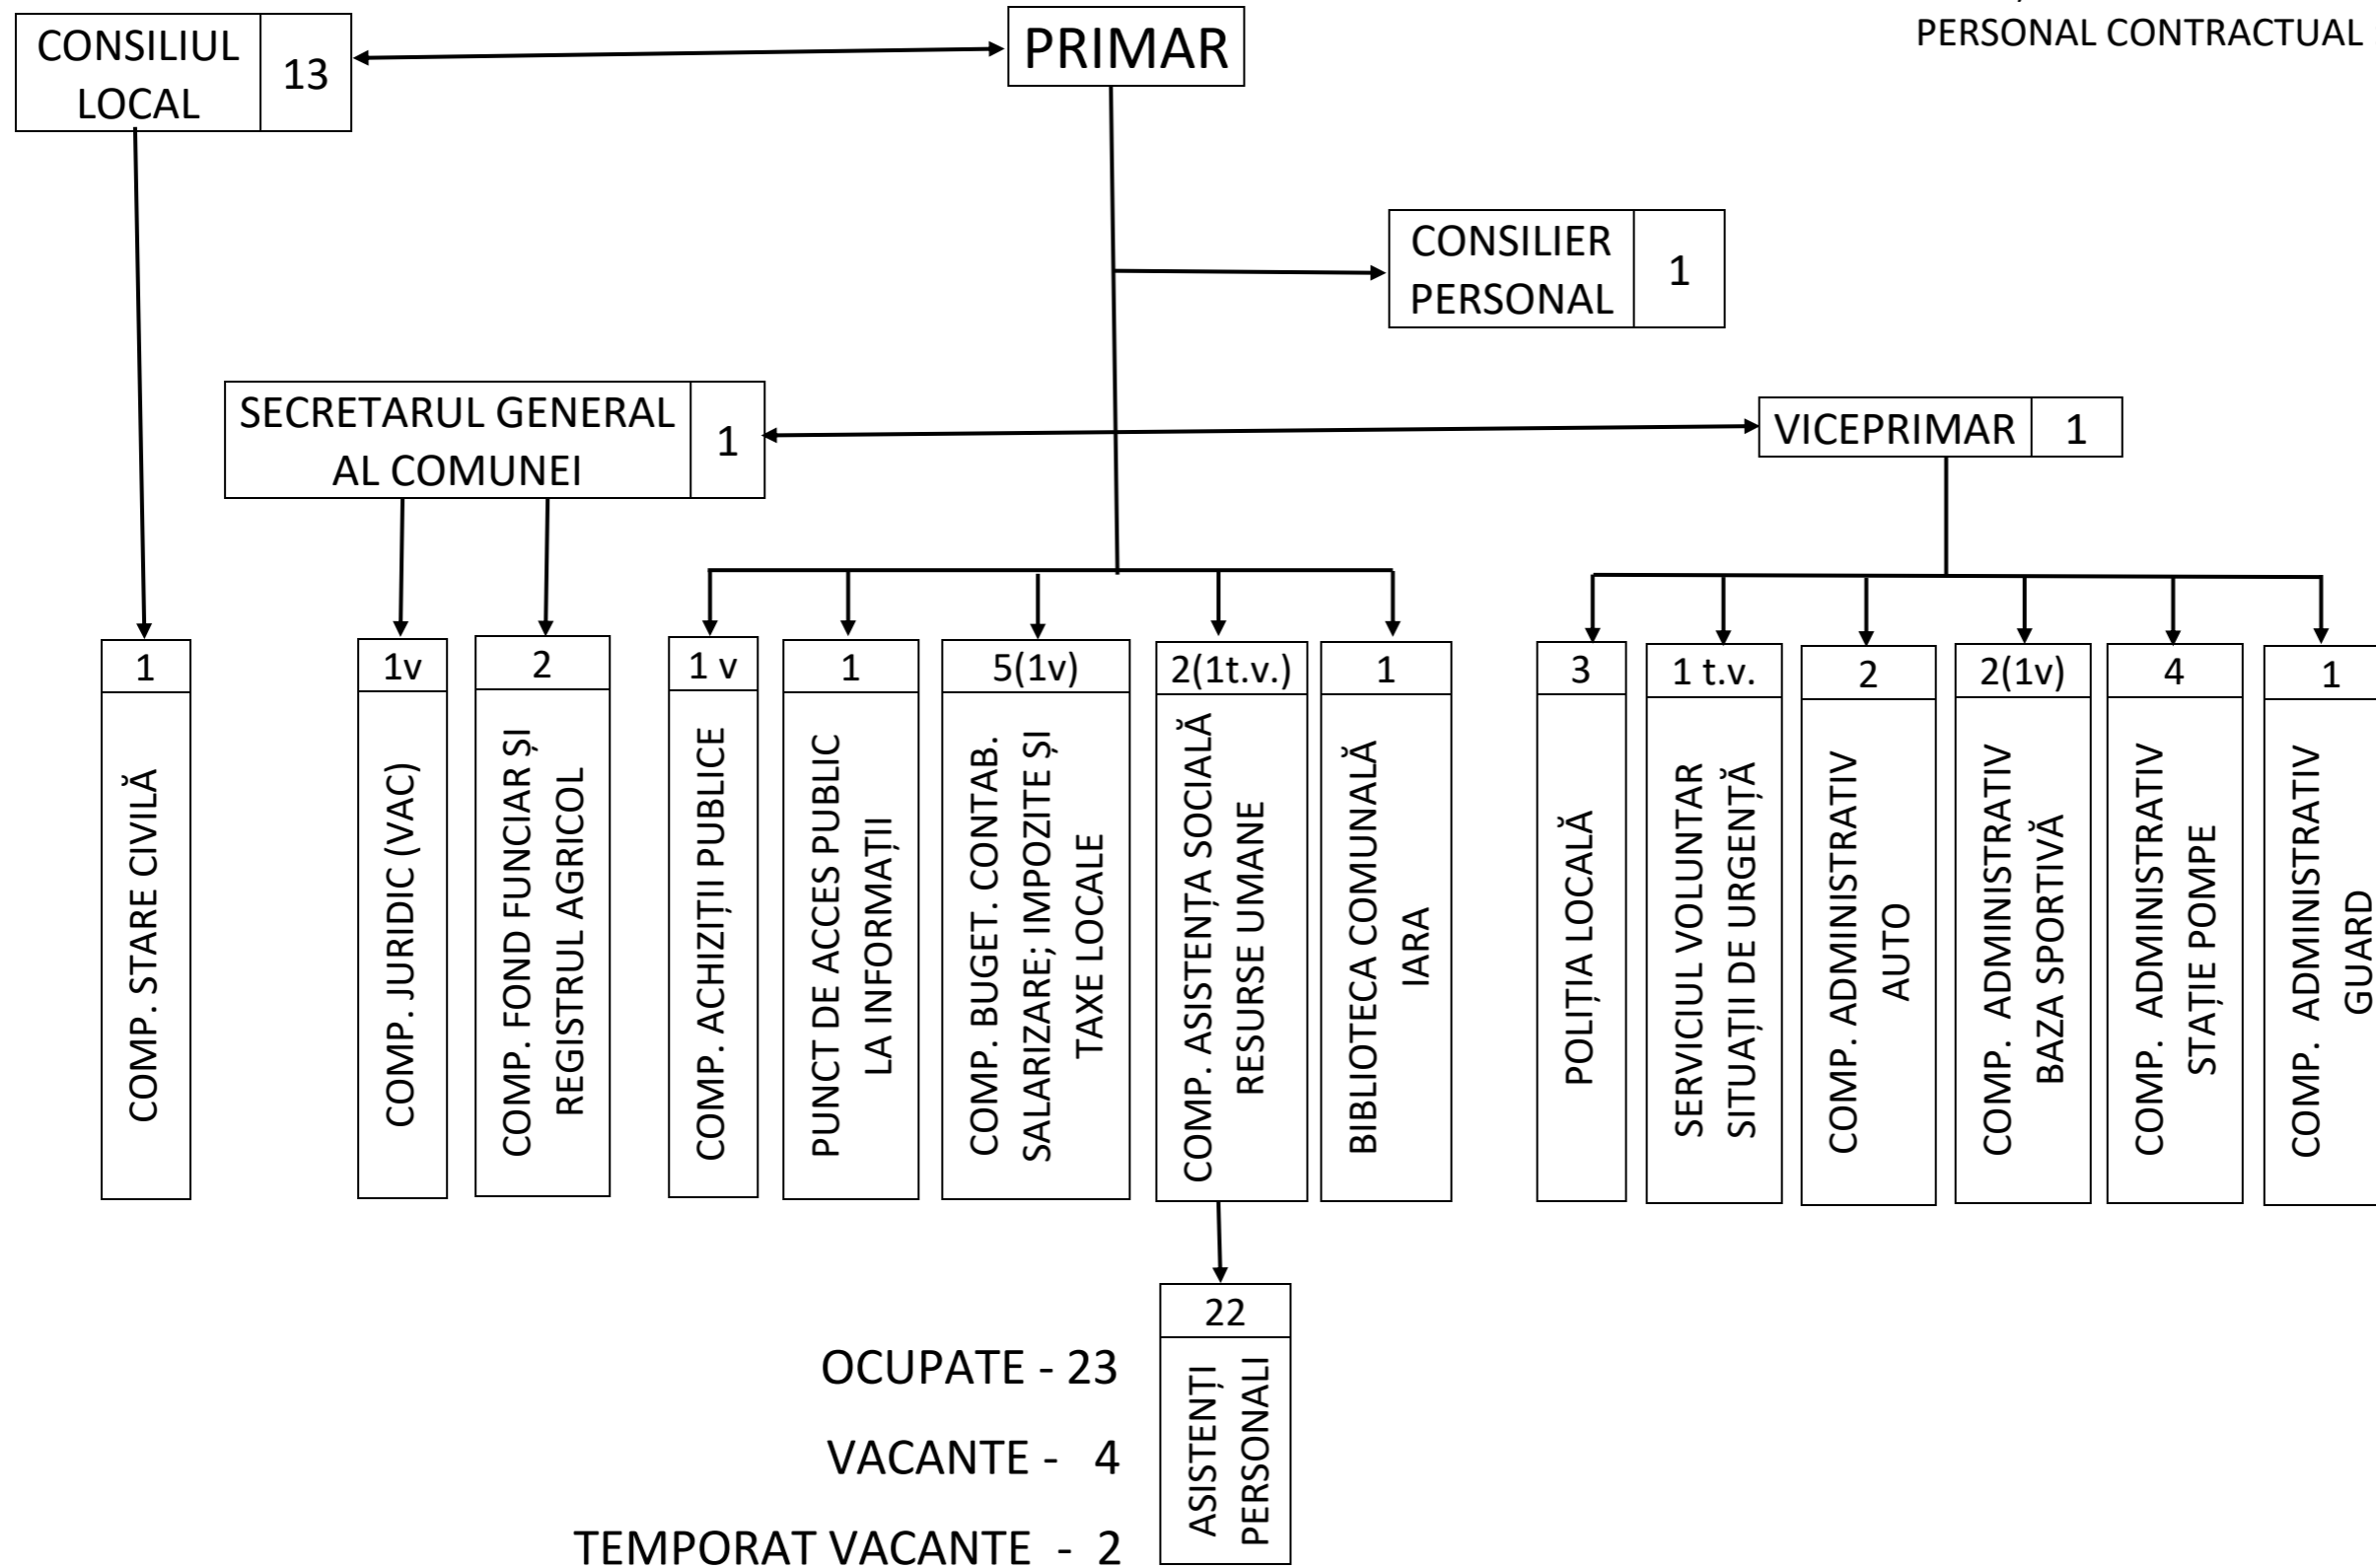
PERSONAL CONTRACTUAL

CONSILIUL LOCAL 13

PRIMAR

CONSILIER PERSONAL 1

SECRETARUL GENERAL AL COMUNEI 1

VICEPRIMAR 1

1
COMP. STARE CIVILĂ

1v
COMP. JURIDIC (VAC)

2
COMP. FOND FUNCIAR ȘI REGISTRUL AGRICOL

1 v
COMP. ACHIZIȚII PUBLICE

1
PUNCT DE ACCES PUBLIC LA INFORMAȚII

5(1v)
COMP. BUGET. CONTAB. SALARIZARE; IMPOZITE ȘI TAXE LOCALE

2(1t.v.)
COMP. ASISTENȚA SOCIALĂ RESURSE UMANE

1
BIBLIOTECA COMUNALĂ IARA

3
POLIȚIA LOCALĂ

1 t.v.
SERVICIUL VOLUNTAR SITUAȚII DE URGENȚĂ

2
COMP. ADMINISTRATIV AUTO

2(1v)
COMP. ADMINISTRATIV BAZA SPORTIVĂ

4
COMP. ADMINISTRATIV STAȚIE POMPE

1
COMP. ADMINISTRATIV GUARD

22
ASISTENȚI PERSONALI

OCUPATE - 23
VACANTE - 4
TEMPORAT VACANTE - 2